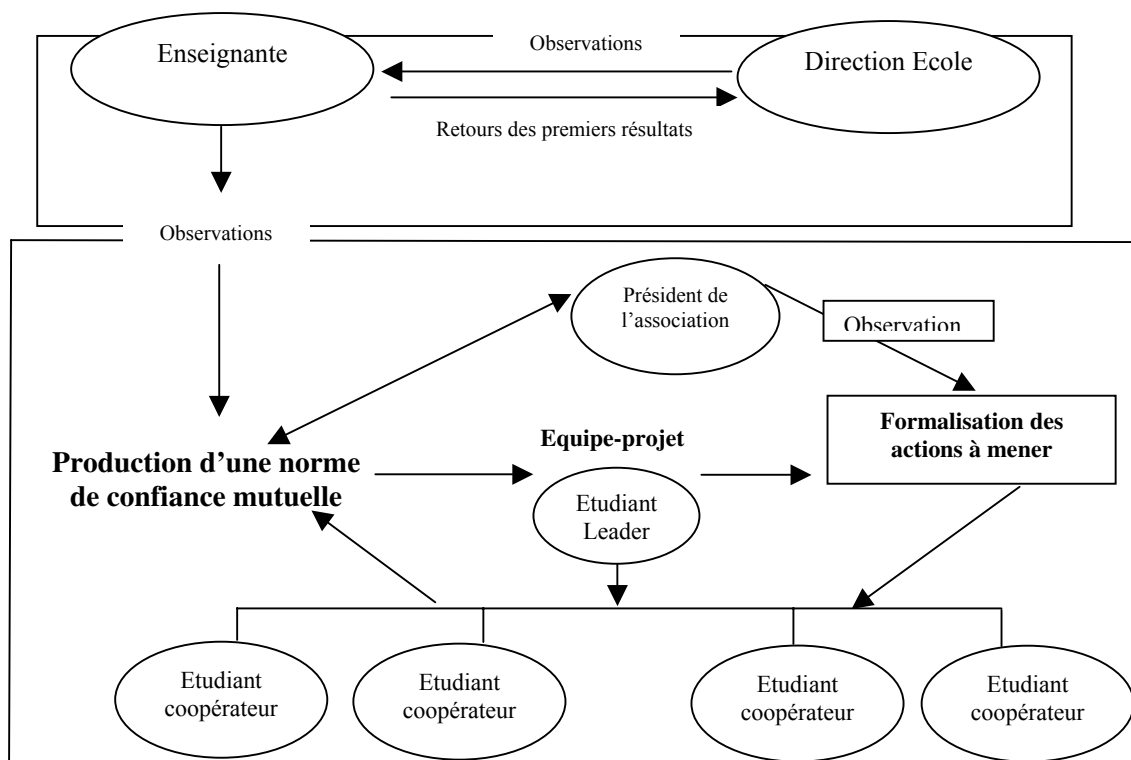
Enseignante

Observations

Direction Ecole

Retours des premiers résultats

Observations

Président de l'association

Observation

Formalisation des actions à mener

Equipe-projet

Production d'une norme de confiance mutuelle

Etudiant Leader

Etudiant coopérateur

Etudiant coopérateur

Etudiant coopérateur

Etudiant coopérateur